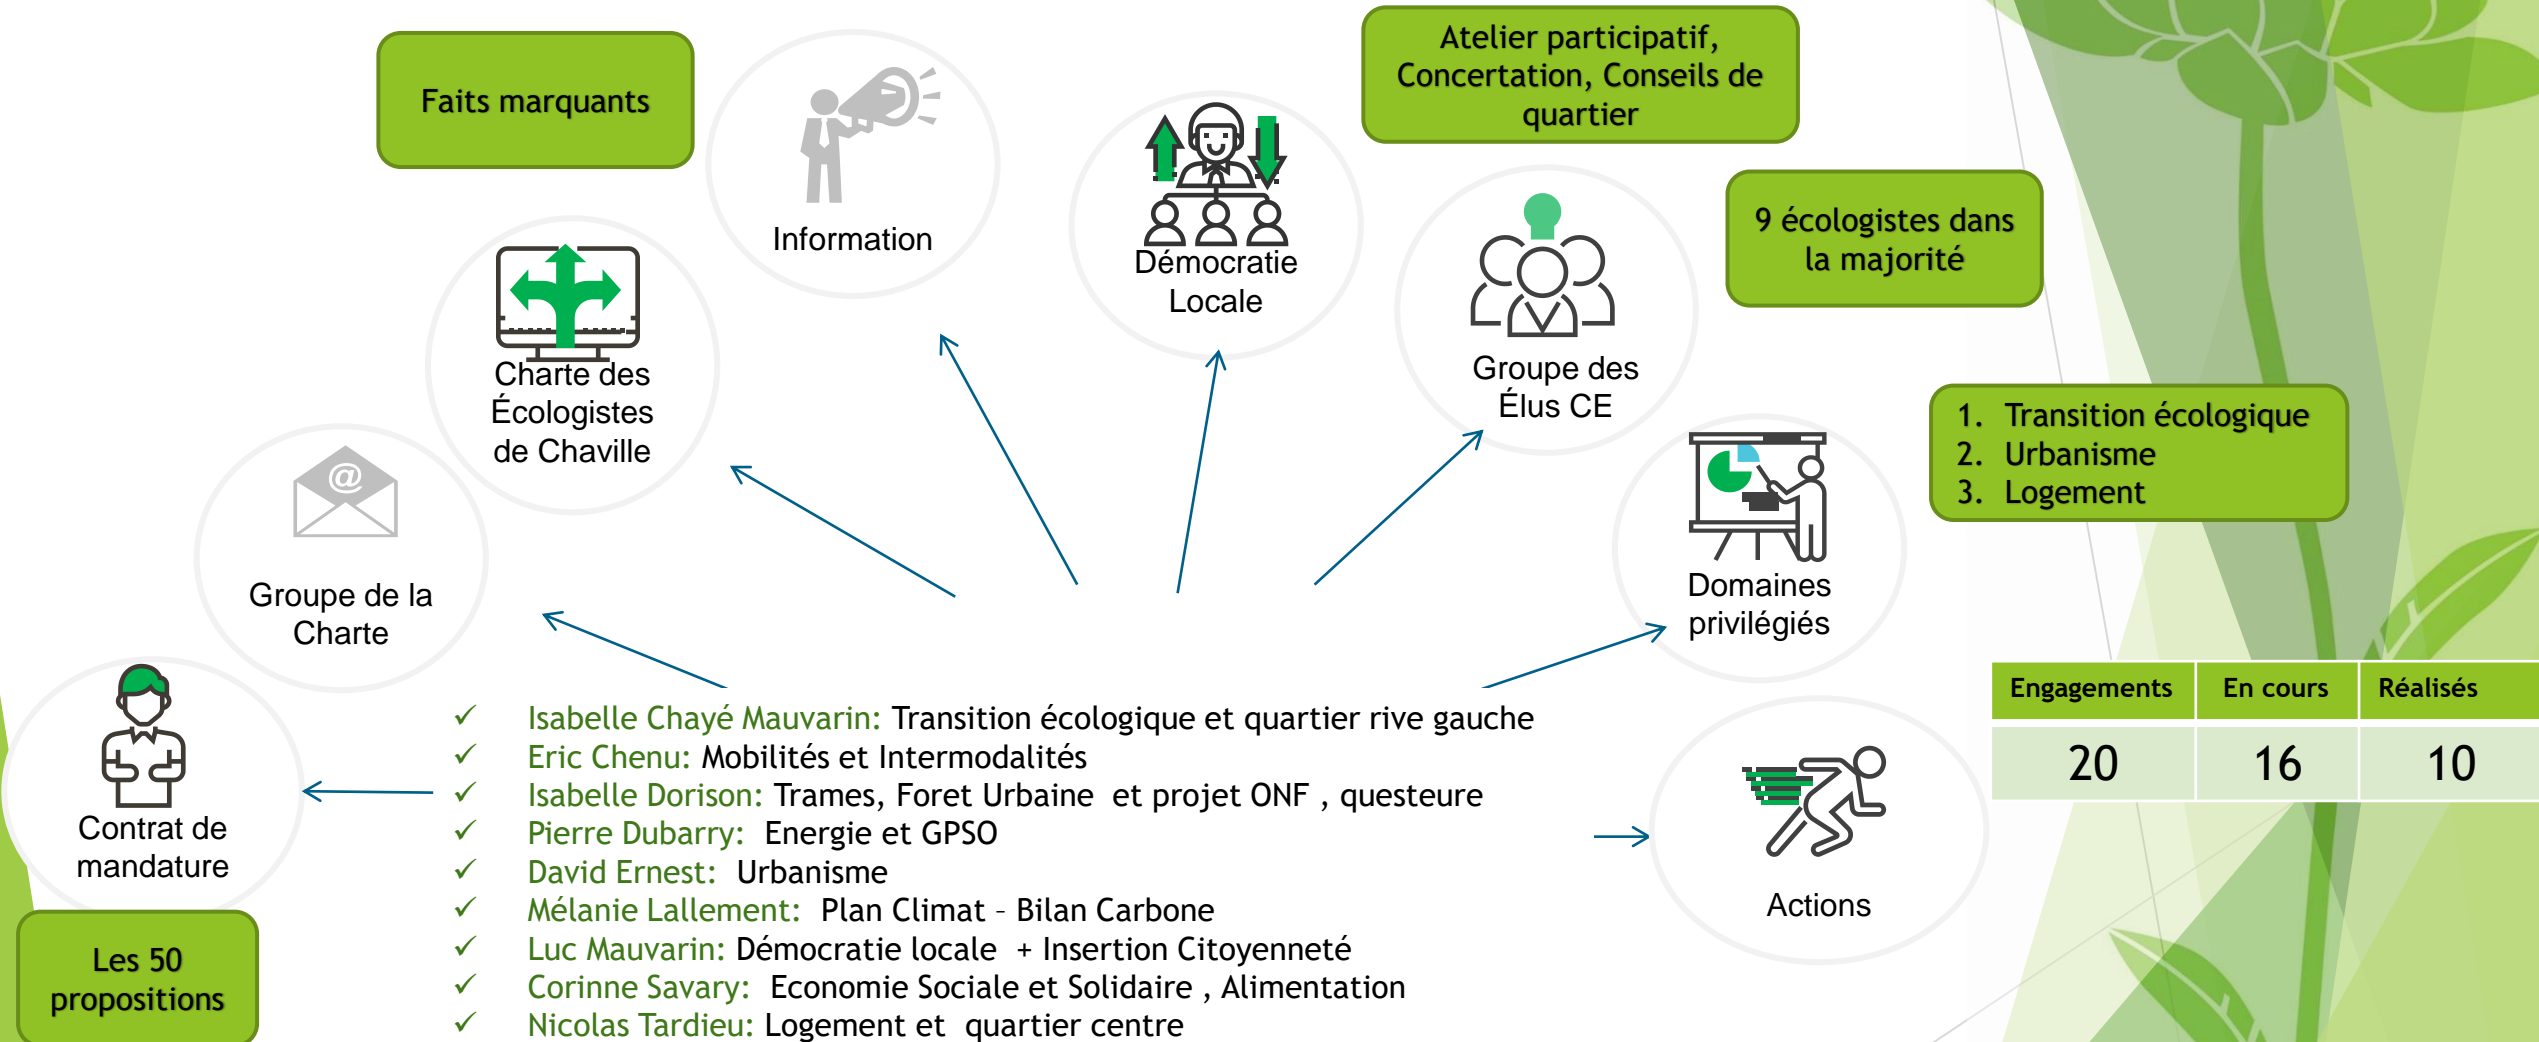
Faits marquants

Information

Démocratie Locale

Atelier participatif, Concertation, Conseils de quartier

9 écologistes dans la majorité

Charte des Écologistes de Chaville

Groupe des Élus CE

1. Transition écologique
2. Urbanisme
3. Logement

Groupe de la Charte

Domaines privilégiés

| Engagements | En cours | Réalisés |
|---|---|---|
| 20 | 16 | 10 |

Contrat de mandature

Actions

✓ Isabelle Chayé Mauvarin: Transition écologique et quartier rive gauche
✓ Eric Chenu: Mobilités et Intermodalités
✓ Isabelle Dorison: Trames, Foret Urbaine et projet ONF , questeure
✓ Pierre Dubarry: Energie et GPSO
✓ David Ernest: Urbanisme
✓ Mélanie Lallement: Plan Climat – Bilan Carbone
✓ Luc Mauvarin: Démocratie locale + Insertion Citoyenneté
✓ Corinne Savary: Economie Sociale et Solidaire , Alimentation
✓ Nicolas Tardieu: Logement et quartier centre

Les 50 propositions